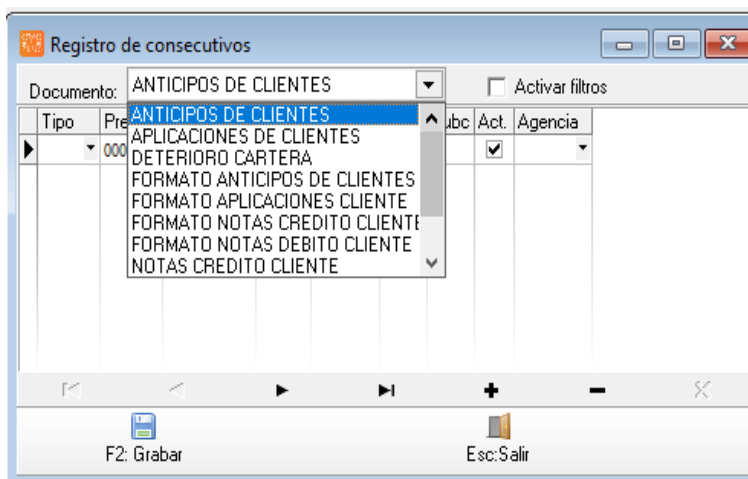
Registro de consecutivos

Documento: ANTICIPOS DE CLIENTES

Activar filtros

| Tipo | Pre | | ubc | Act. | Agencia |
|---|---|---|---|---|---|
| | 000 | | | ✔ | |

ANTICIPOS DE CLIENTES
APLICACIONES DE CLIENTES
DETERIORO CARTERA
FORMATO ANTICIPOS DE CLIENTES
FORMATO APLICACIONES CLIENTE
FORMATO NOTAS CREDITO CLIENTE
FORMATO NOTAS DEBITO CLIENTE
NOTAS CREDITO CLIENTE

+ −

F2: Grabar

Esc:Salir